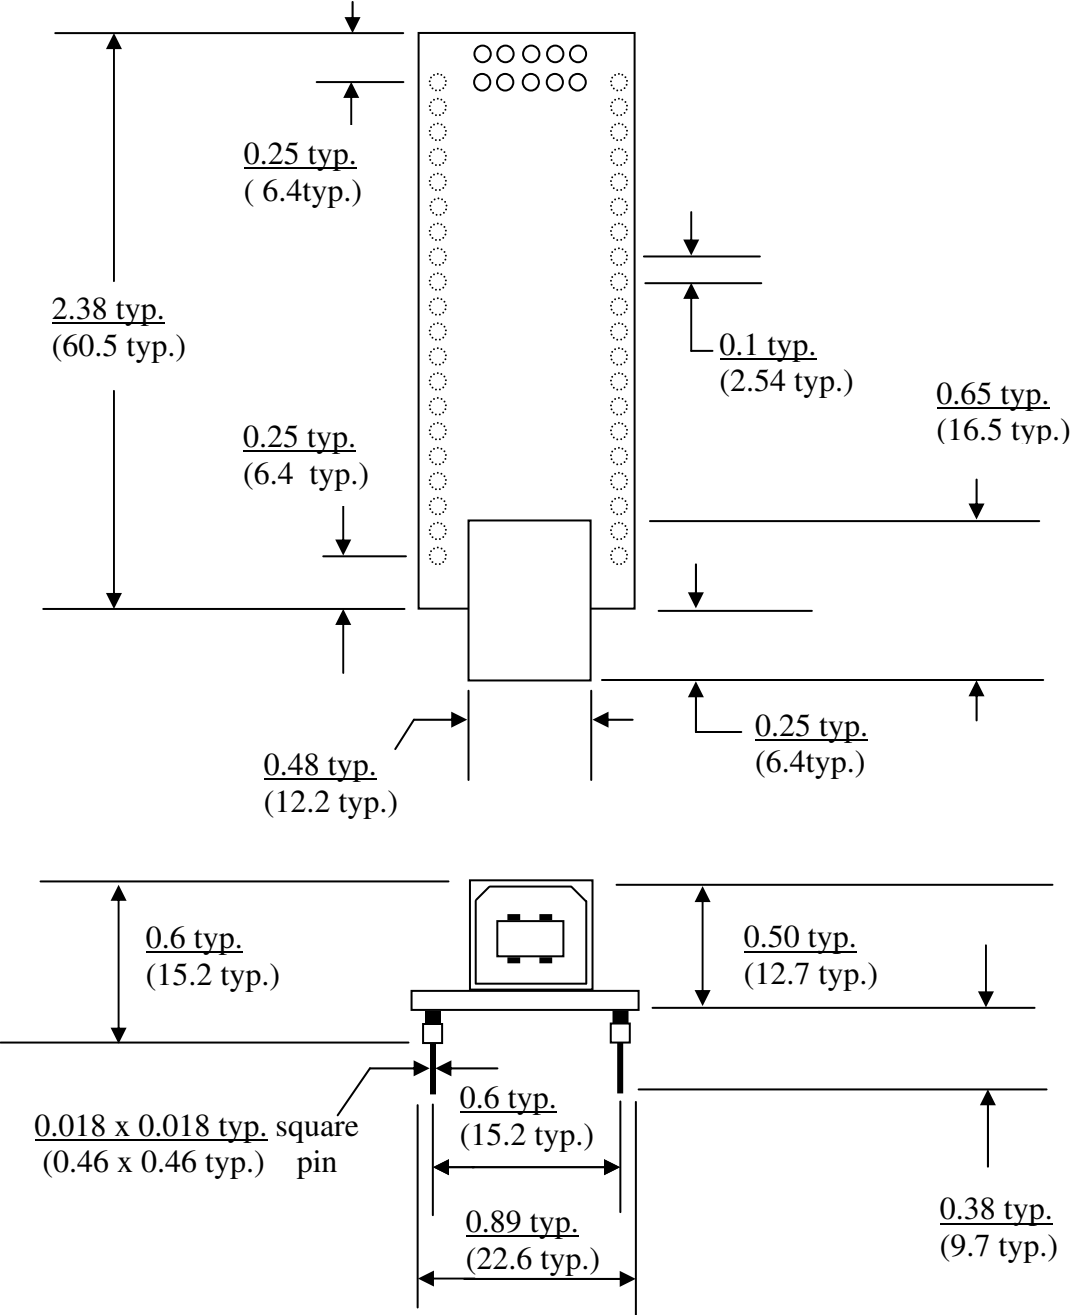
0.25 typ.
( 6.4typ.)

2.38 typ.
(60.5 typ.)

0.1 typ.
(2.54 typ.)

0.65 typ.
(16.5 typ.)

0.25 typ.
(6.4 typ.)

0.25 typ.
(6.4typ.)

0.48 typ.
(12.2 typ.)

0.6 typ.
(15.2 typ.)

0.50 typ.
(12.7 typ.)

0.018 x 0.018 typ. square
(0.46 x 0.46 typ.) pin

0.6 typ.
(15.2 typ.)

0.89 typ.
(22.6 typ.)

0.38 typ.
(9.7 typ.)